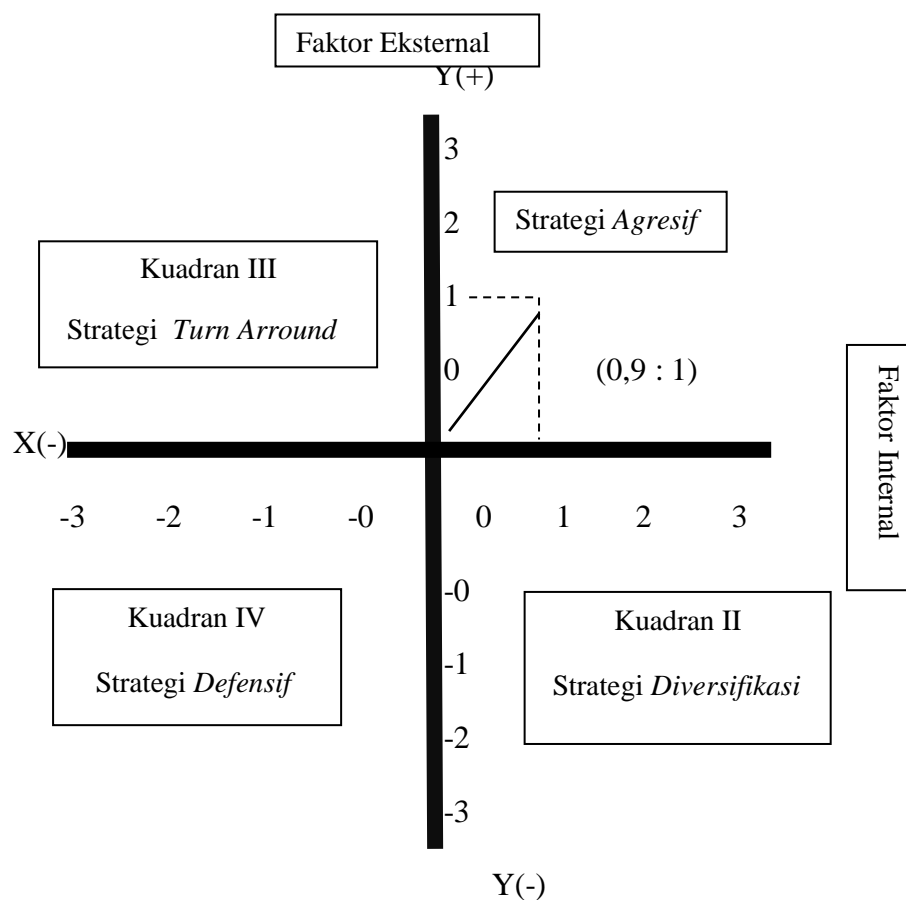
Faktor Eksternal

Y(+)

3

2

Strategi *Agresif*

Kuadran III

Strategi *Turn Arround*

1

0

(0,9 : 1)

Faktor Internal

X(-)

-3 -2 -1 -0 0 1 2 3

-0

Kuadran IV

Strategi *Defensif*

-1

-2

-3

Kuadran II

Strategi *Diversifikasi*

Y(-)